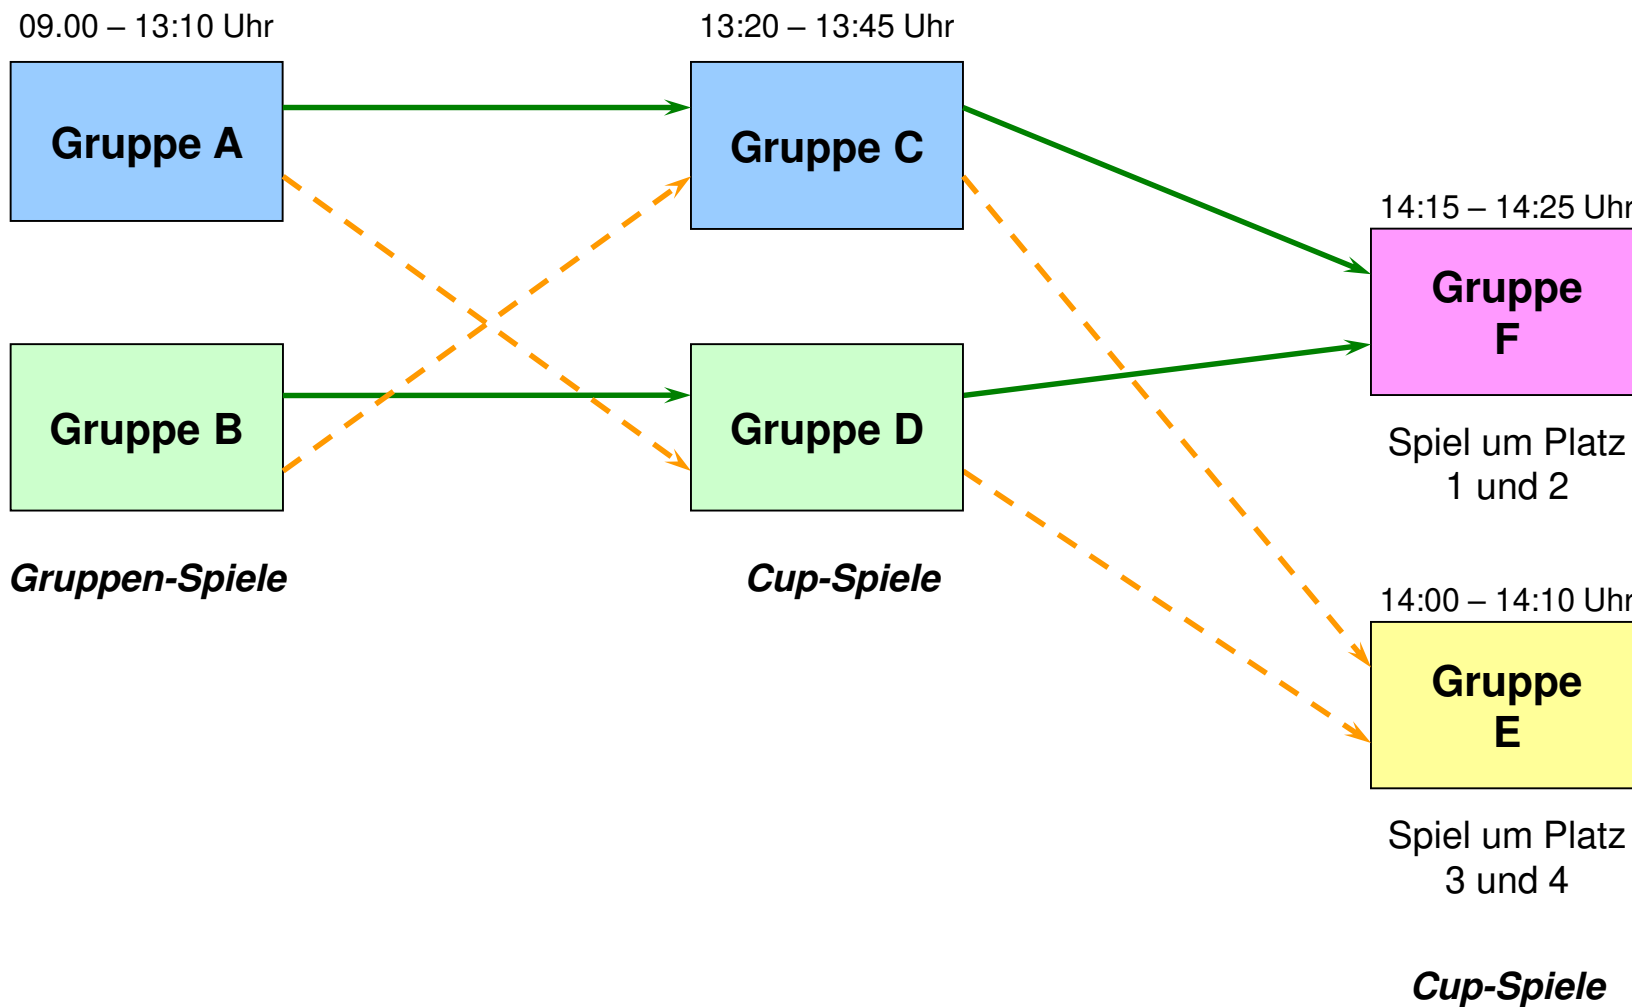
09.00 – 13:10 Uhr

Gruppe A

Gruppe B

Gruppen-Spiele

13:20 – 13:45 Uhr

Gruppe C

Gruppe D

Cup-Spiele

14:15 – 14:25 Uhr

Gruppe F

Spiel um Platz 1 und 2

14:00 – 14:10 Uhr

Gruppe E

Spiel um Platz 3 und 4

Cup-Spiele